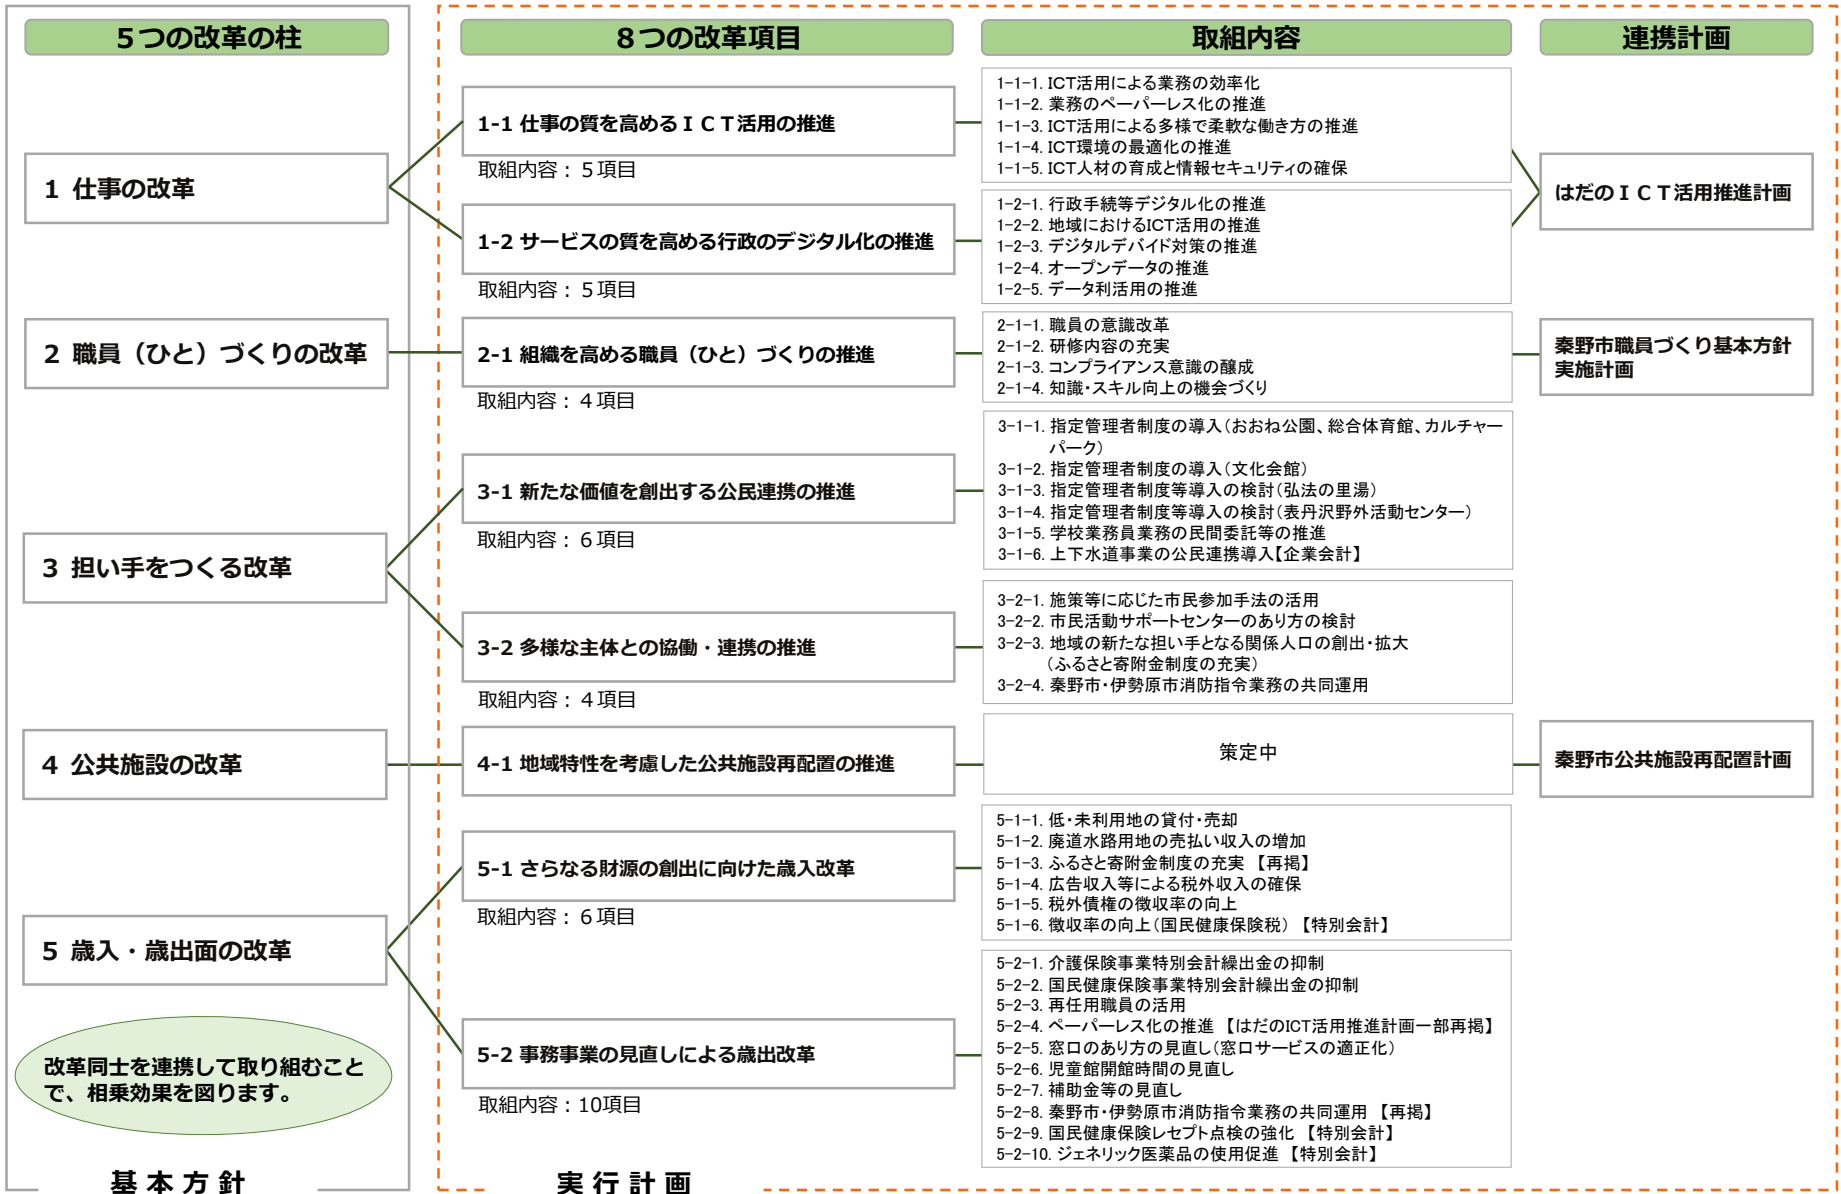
５つの改革の柱

８つの改革項目

取組内容

連携計画

1 仕事の改革

1-1 仕事の質を高めるＩＣＴ活用の推進
取組内容：５項目

1-1-1. ICT活用による業務の効率化
1-1-2. 業務のペーパーレス化の推進
1-1-3. ICT活用による多様で柔軟な働き方の推進
1-1-4. ICT環境の最適化の推進
1-1-5. ICT人材の育成と情報セキュリティの確保

1-2 サービスの質を高める行政のデジタル化の推進
取組内容：５項目

1-2-1. 行政手続等デジタル化の推進
1-2-2. 地域におけるICT活用の推進
1-2-3. デジタルデバイド対策の推進
1-2-4. オープンデータの推進
1-2-5. データ利活用の推進

はだのＩＣＴ活用推進計画

2 職員（ひと）づくりの改革

2-1 組織を高める職員（ひと）づくりの推進
取組内容：４項目

2-1-1. 職員の意識改革
2-1-2. 研修内容の充実
2-1-3. コンプライアンス意識の醸成
2-1-4. 知識・スキル向上の機会づくり

秦野市職員づくり基本方針実施計画

3 担い手をつくる改革

3-1 新たな価値を創出する公民連携の推進
取組内容：６項目

3-1-1. 指定管理者制度の導入（おおね公園、総合体育館、カルチャーパーク）
3-1-2. 指定管理者制度の導入（文化会館）
3-1-3. 指定管理者制度等導入の検討（弘法の里湯）
3-1-4. 指定管理者制度等導入の検討（表丹沢野外活動センター）
3-1-5. 学校業務員業務の民間委託等の推進
3-1-6. 上下水道事業の公民連携導入【企業会計】

3-2 多様な主体との協働・連携の推進
取組内容：４項目

3-2-1. 施策等に応じた市民参加手法の活用
3-2-2. 市民活動サポートセンターのあり方の検討
3-2-3. 地域の新たな担い手となる関係人口の創出・拡大（ふるさと寄附金制度の充実）
3-2-4. 秦野市・伊勢原市消防指令業務の共同運用

4 公共施設の改革

4-1 地域特性を考慮した公共施設再配置の推進

策定中

秦野市公共施設再配置計画

5 歳入・歳出面の改革

5-1 さらなる財源の創出に向けた歳入改革
取組内容：６項目

5-1-1. 低・未利用地の貸付・売却
5-1-2. 廃道水路用地の売払い収入の増加
5-1-3. ふるさと寄附金制度の充実 【再掲】
5-1-4. 広告収入等による税外収入の確保
5-1-5. 税外債権の徴収率の向上
5-1-6. 徴収率の向上（国民健康保険税）【特別会計】

5-2 事務事業の見直しによる歳出改革
取組内容：10項目

5-2-1. 介護保険事業特別会計繰出金の抑制
5-2-2. 国民健康保険事業特別会計繰出金の抑制
5-2-3. 再任用職員の活用
5-2-4. ペーパーレス化の推進 【はだのICT活用推進計画一部再掲】
5-2-5. 窓口のあり方の見直し（窓口サービスの適正化）
5-2-6. 児童館開館時間の見直し
5-2-7. 補助金等の見直し
5-2-8. 秦野市・伊勢原市消防指令業務の共同運用 【再掲】
5-2-9. 国民健康保険レセプト点検の強化 【特別会計】
5-2-10. ジェネリック医薬品の使用促進 【特別会計】

改革同士を連携して取り組むことで、相乗効果を図ります。

基本方針

実行計画